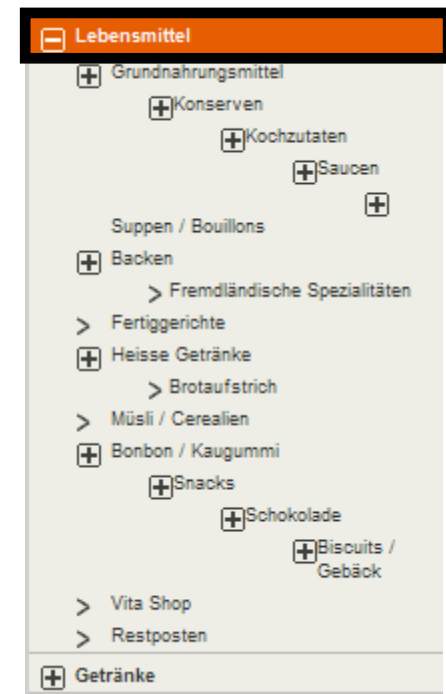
Lebensmittel
Grundnahrungsmittel
Konserven
Kochzutaten
Saucen
Suppen / Bouillons
Backen
> Fremdländische Spezialitäten
> Fertiggerichte
Heisse Getränke
> Brotaufstrich
> Müsli / Cerealien
Bonbon / Kaugummi
Snacks
Schokolade
Biscuits / Gebäck
> Vita Shop
> Restposten
Getränke